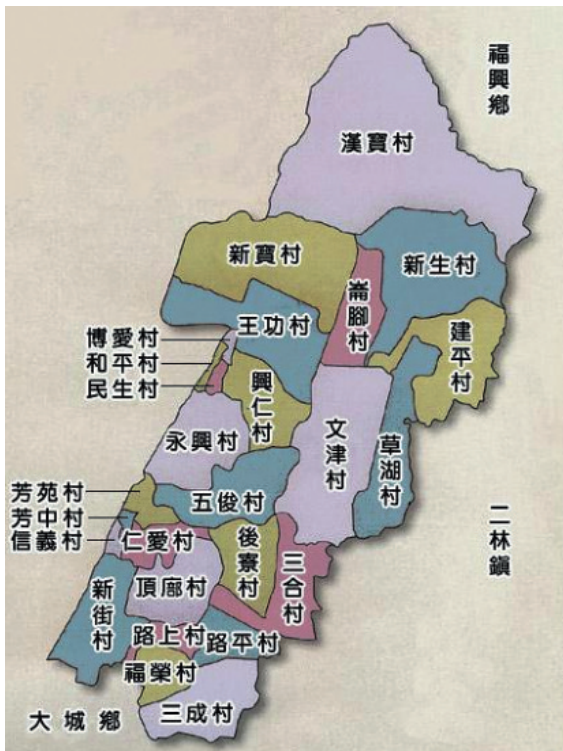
福興鄉
漢寶村
新寶村
新生村
崙腳村
王功村
建平村
博愛村
和平村
民生村
興仁村
文津村
草湖村
永興村
芳苑村
五俊村
芳中村
信義村
仁愛村
後寮村
三合村
二林鎮
新街村
頂廍村
路上村
路平村
福榮村
三成村
大城鄉